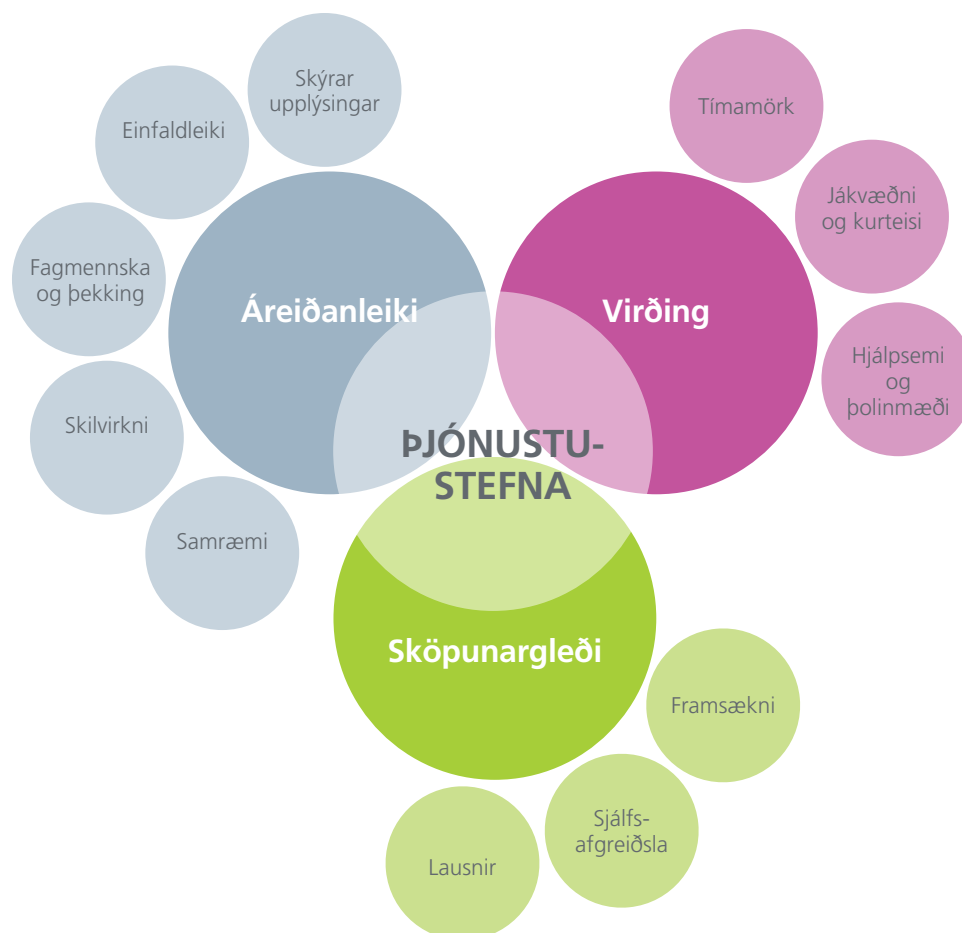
Skýrar upplýsingar

Einfaldleiki

Fagmennska og þekking

Skilvirkni

Samræmi

Áreiðanleiki

Tímamörk

Jákvæðni og kurteisi

Hjálpsemi og þolinmæði

Virðing

ÞJÓNUSTU-STEFNA

Sköpunargleði

Framsækni

Sjálfs-afgreiðsla

Lausnir